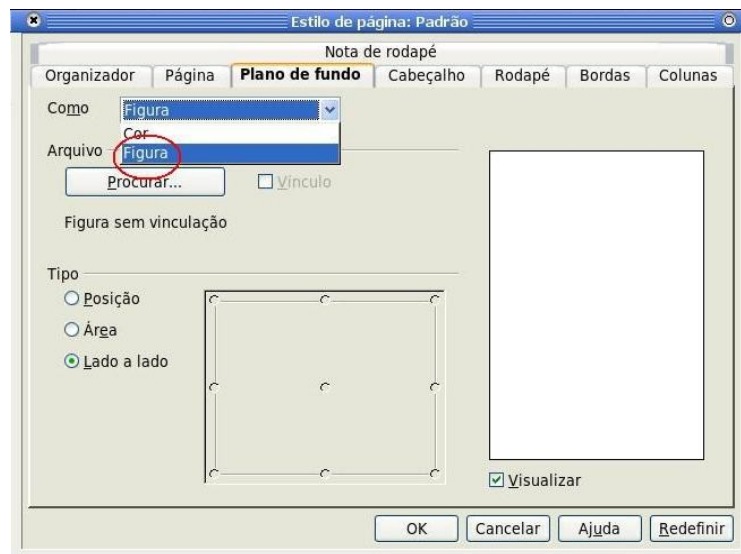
Estilo de página: Padrão

Nota de rodapé

Organizador | Página | Plano de fundo | Cabeçalho | Rodapé | Bordas | Colunas

Como Figura

Cor

Figura

Arquivo

Procurar...

Vínculo

Figura sem vinculação

Tipo

Posição

Área

Lado a lado

Visualizar

OK | Cancelar | Ajuda | Redefinir